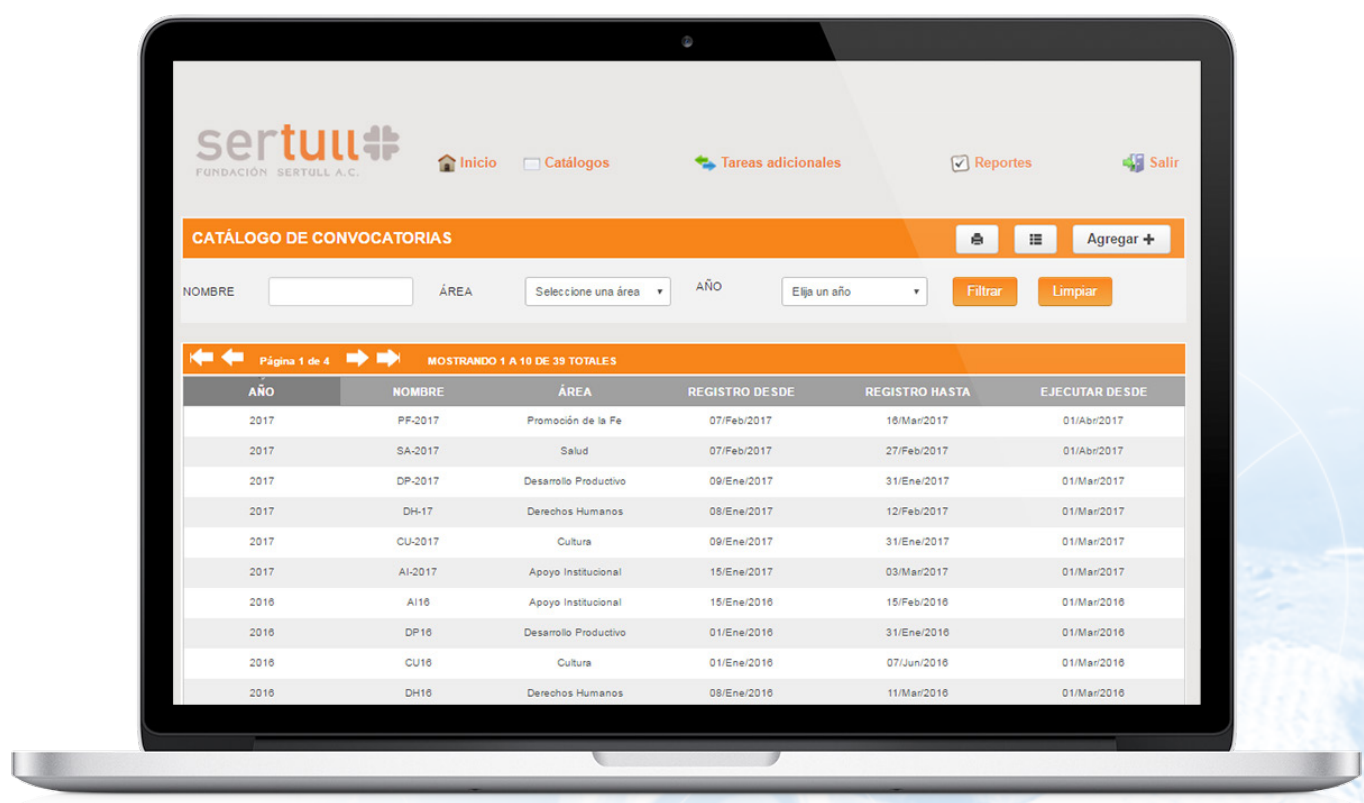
sertull
FUNDACIÓN SERTULL A.C.

Inicio Catálogos Tareas adicionales Reportes Salir

CATÁLOGO DE CONVOCATORIAS

Agregar +

NOMBRE ÁREA Seleccione una área AÑO Elija un año Filtrar Limpiar

Página 1 de 4 MOSTRANDO 1 A 10 DE 39 TOTALES

| AÑO | NOMBRE | ÁREA | REGISTRO DESDE | REGISTRO HASTA | EJECUTAR DESDE |
|---|---|---|---|---|---|
| 2017 | PF-2017 | Promoción de la Fe | 07/Feb/2017 | 16/Mar/2017 | 01/Abr/2017 |
| 2017 | SA-2017 | Salud | 07/Feb/2017 | 27/Feb/2017 | 01/Abr/2017 |
| 2017 | DP-2017 | Desarrollo Productivo | 09/Ene/2017 | 31/Ene/2017 | 01/Mar/2017 |
| 2017 | DH-17 | Derechos Humanos | 08/Ene/2017 | 12/Feb/2017 | 01/Mar/2017 |
| 2017 | CU-2017 | Cultura | 09/Ene/2017 | 31/Ene/2017 | 01/Mar/2017 |
| 2017 | AI-2017 | Apoyo Institucional | 15/Ene/2017 | 03/Mar/2017 | 01/Mar/2017 |
| 2016 | AI16 | Apoyo Institucional | 15/Ene/2016 | 15/Feb/2016 | 01/Mar/2016 |
| 2016 | DP16 | Desarrollo Productivo | 01/Ene/2016 | 31/Ene/2016 | 01/Mar/2016 |
| 2016 | CU16 | Cultura | 01/Ene/2016 | 07/Jun/2016 | 01/Mar/2016 |
| 2016 | DH16 | Derechos Humanos | 08/Ene/2016 | 11/Mar/2016 | 01/Mar/2016 |